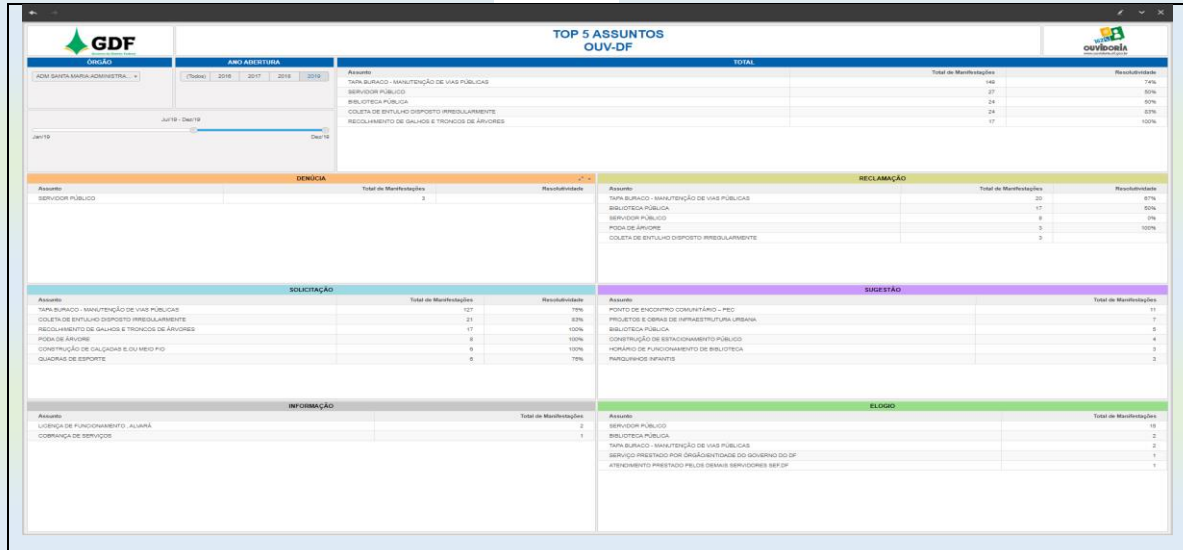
GDF

TOP 5 ASSUNTOS
OUV-DF

OUVIDORIA

ÓRGÃO
ADM SANTA MARIA ADMINISTRA...

ANO ABERTURA
(Todos) 2016 2017 2018 2019

Jul/19 - Dec/19
Jan/19 Dec/19

TOTAL

| Assunto | Total de Manifestações | Resolutividade |
|---|---|---|
| TAPA BURACO - MANUTENÇÃO DE VIAS PÚBLICAS | 149 | 74% |
| SERVIDOR PÚBLICO | 27 | 50% |
| BIBLIOTECA PÚBLICA | 24 | 50% |
| COLETA DE ENTULHO DISPOSTO IRREGULARMENTE | 24 | 83% |
| RECOLHIMENTO DE GALHOS E TRONCOS DE ÁRVORES | 17 | 100% |

DENÚCIA

| Assunto | Total de Manifestações | Resolutividade |
|---|---|---|
| SERVIDOR PÚBLICO | 3 | |

RECLAMAÇÃO

| Assunto | Total de Manifestações | Resolutividade |
|---|---|---|
| TAPA BURACO - MANUTENÇÃO DE VIAS PÚBLICAS | 20 | 67% |
| BIBLIOTECA PÚBLICA | 17 | 50% |
| SERVIDOR PÚBLICO | 6 | 0% |
| PODA DE ÁRVORE | 3 | 100% |
| COLETA DE ENTULHO DISPOSTO IRREGULARMENTE | 3 | |

SOLICITAÇÃO

| Assunto | Total de Manifestações | Resolutividade |
|---|---|---|
| TAPA BURACO - MANUTENÇÃO DE VIAS PÚBLICAS | 127 | 76% |
| COLETA DE ENTULHO DISPOSTO IRREGULARMENTE | 21 | 83% |
| RECOLHIMENTO DE GALHOS E TRONCOS DE ÁRVORES | 17 | 100% |
| PODA DE ÁRVORE | 8 | 100% |
| CONSTRUÇÃO DE CALÇADAS E/OU MEIO FIO | 6 | 100% |
| QUADRAS DE ESPORTE | 5 | 75% |

SUGESTÃO

| Assunto | Total de Manifestações |
|---|---|
| PONTO DE ENCONTRO COMUNITÁRIO – PEC | 11 |
| PROJETOS E OBRAS DE INFRAESTRUTURA URBANA | 7 |
| BIBLIOTECA PÚBLICA | 5 |
| CONSTRUÇÃO DE ESTACIONAMENTO PÚBLICO | 4 |
| HORÁRIO DE FUNCIONAMENTO DE BIBLIOTECA | 3 |
| PARQUINHOS INFANTIS | 3 |

INFORMAÇÃO

| Assunto | Total de Manifestações |
|---|---|
| LICENÇA DE FUNCIONAMENTO - ALVARÁ | 2 |
| COBRANÇA DE SERVIÇOS | 1 |

ELOGIO

| Assunto | Total de Manifestações |
|---|---|
| SERVIDOR PÚBLICO | 15 |
| BIBLIOTECA PÚBLICA | 2 |
| TAPA BURACO - MANUTENÇÃO DE VIAS PÚBLICAS | 2 |
| SERVIÇO PRESTADO POR ÓRGÃO/ENTIDADE DO GOVERNO DO DF | 1 |
| ATENDIMENTO PRESTADO PELOS DEMAIS SERVIDORES SEF/DF | 1 |